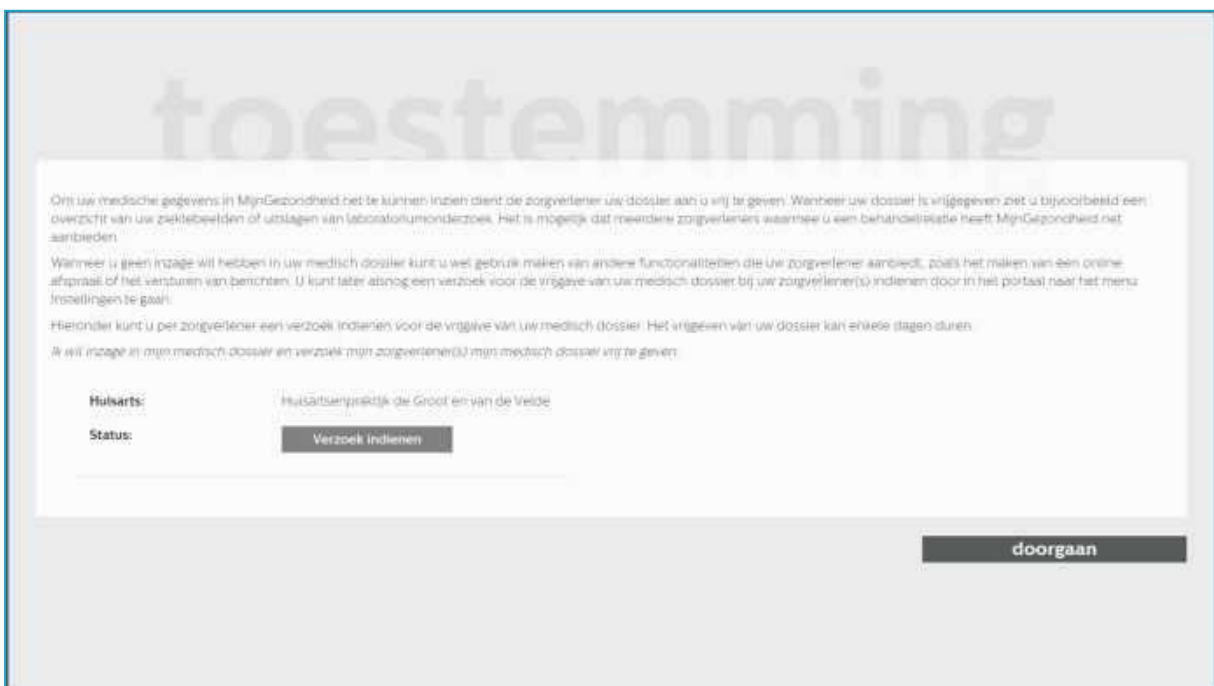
toestemming

Om uw medische gegevens in MijnGezondheid.net te kunnen inzien dient de zorgverlener uw dossier aan u vrij te geven. Wanneer uw dossier is vrijgegeven ziet u bijvoorbeeld een overzicht van uw ziektebeelden of uitslagen van laboratoriumonderzoek. Het is mogelijk dat meerdere zorgverleners waarmee u een behandelrelatie heeft MijnGezondheid.net aanbieden.

Wanneer u geen inzage wil hebben in uw medisch dossier kunt u wel gebruik maken van andere functionaliteiten die uw zorgverlener aanbiedt, zoals het maken van een online afspraak of het versturen van berichten. U kunt later alsnog een verzoek voor de vrijgave van uw medisch dossier bij uw zorgverlener(s) indienen door in het portaal naar het menu Instellingen te gaan.

Hieronder kunt u per zorgverlener een verzoek indienen voor de vrijgave van uw medisch dossier. Het vrijgeven van uw dossier kan enkele dagen duren.

Ik wil inzage in mijn medisch dossier en verzoek mijn zorgverlener(s) mijn medisch dossier vrij te geven.

Huisarts: Huisartsenpraktijk de Groot en van de Velde

Status: Verzoek indienen

doorgaan